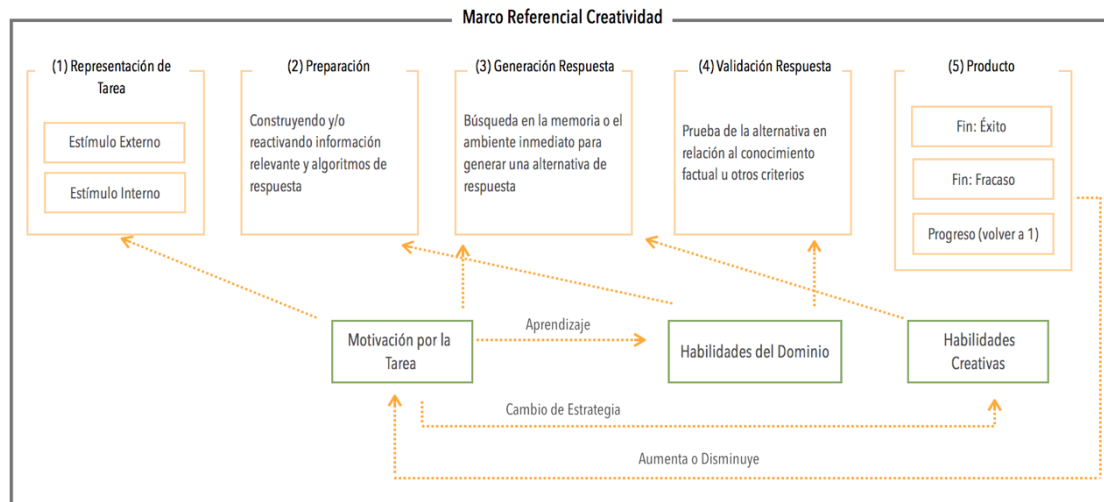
Marco Referencial Creatividad

(1) Representación de Tarea

Estímulo Externo

Estímulo Interno

(2) Preparación

Construyendo y/o reactivando información relevante y algoritmos de respuesta

(3) Generación Respuesta

Búsqueda en la memoria o el ambiente inmediato para generar una alternativa de respuesta

(4) Validación Respuesta

Prueba de la alternativa en relación al conocimiento factual u otros criterios

(5) Producto

Fin: Éxito

Fin: Fracaso

Progreso (volver a 1)

Motivación por la Tarea

Aprendizaje

Habilidades del Dominio

Habilidades Creativas

Cambio de Estrategia

Aumenta o Disminuye